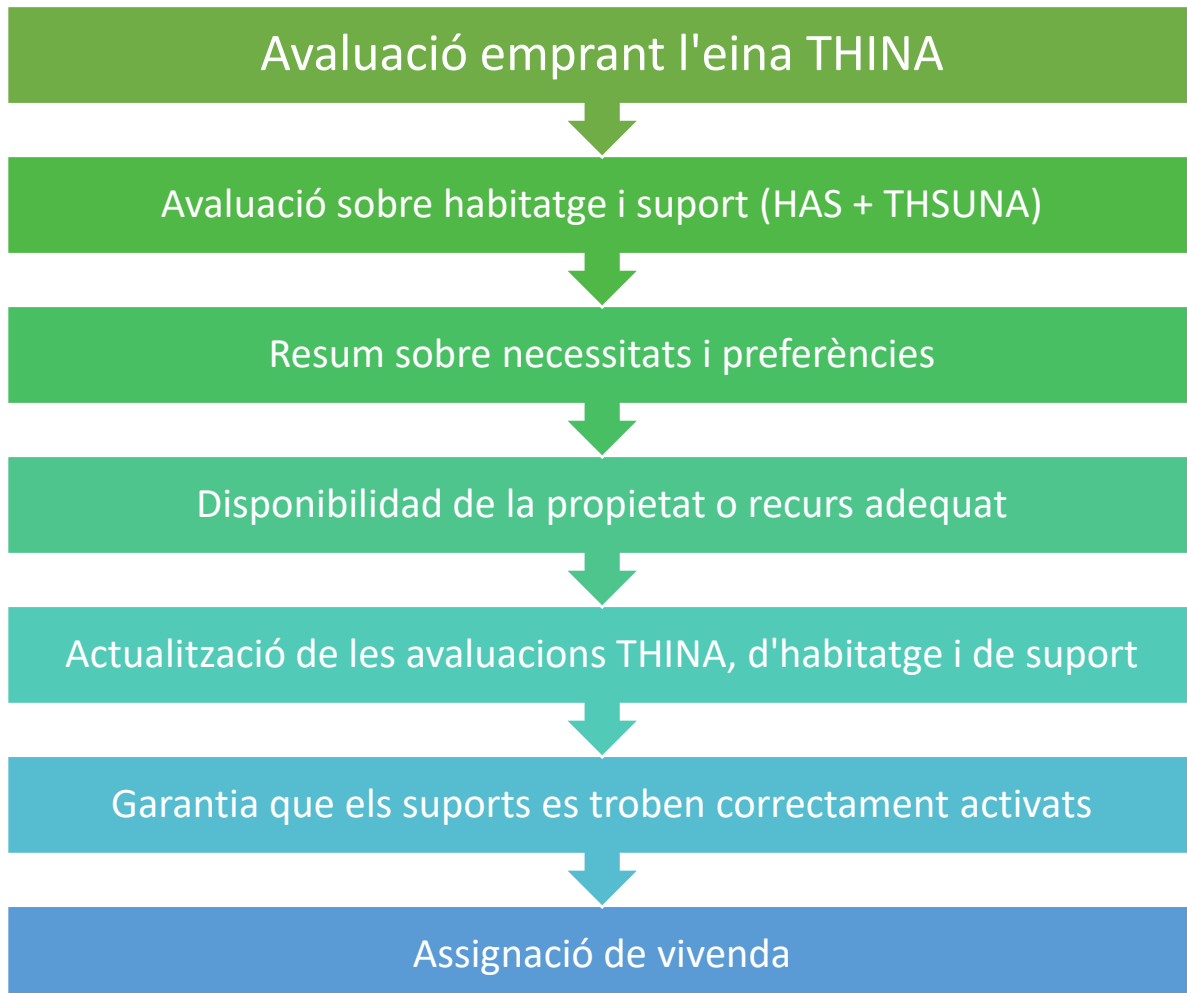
Avaluació emprant l'eina THINA

Avaluació sobre habitatge i suport (HAS + THSUNA)

Resum sobre necessitats i preferències

Disponibilidad de la propietat o recurs adequat

Actualització de les avaluacions THINA, d'habitatge i de suport

Garantia que els suports es troben correctament activats

Assignació de vivenda